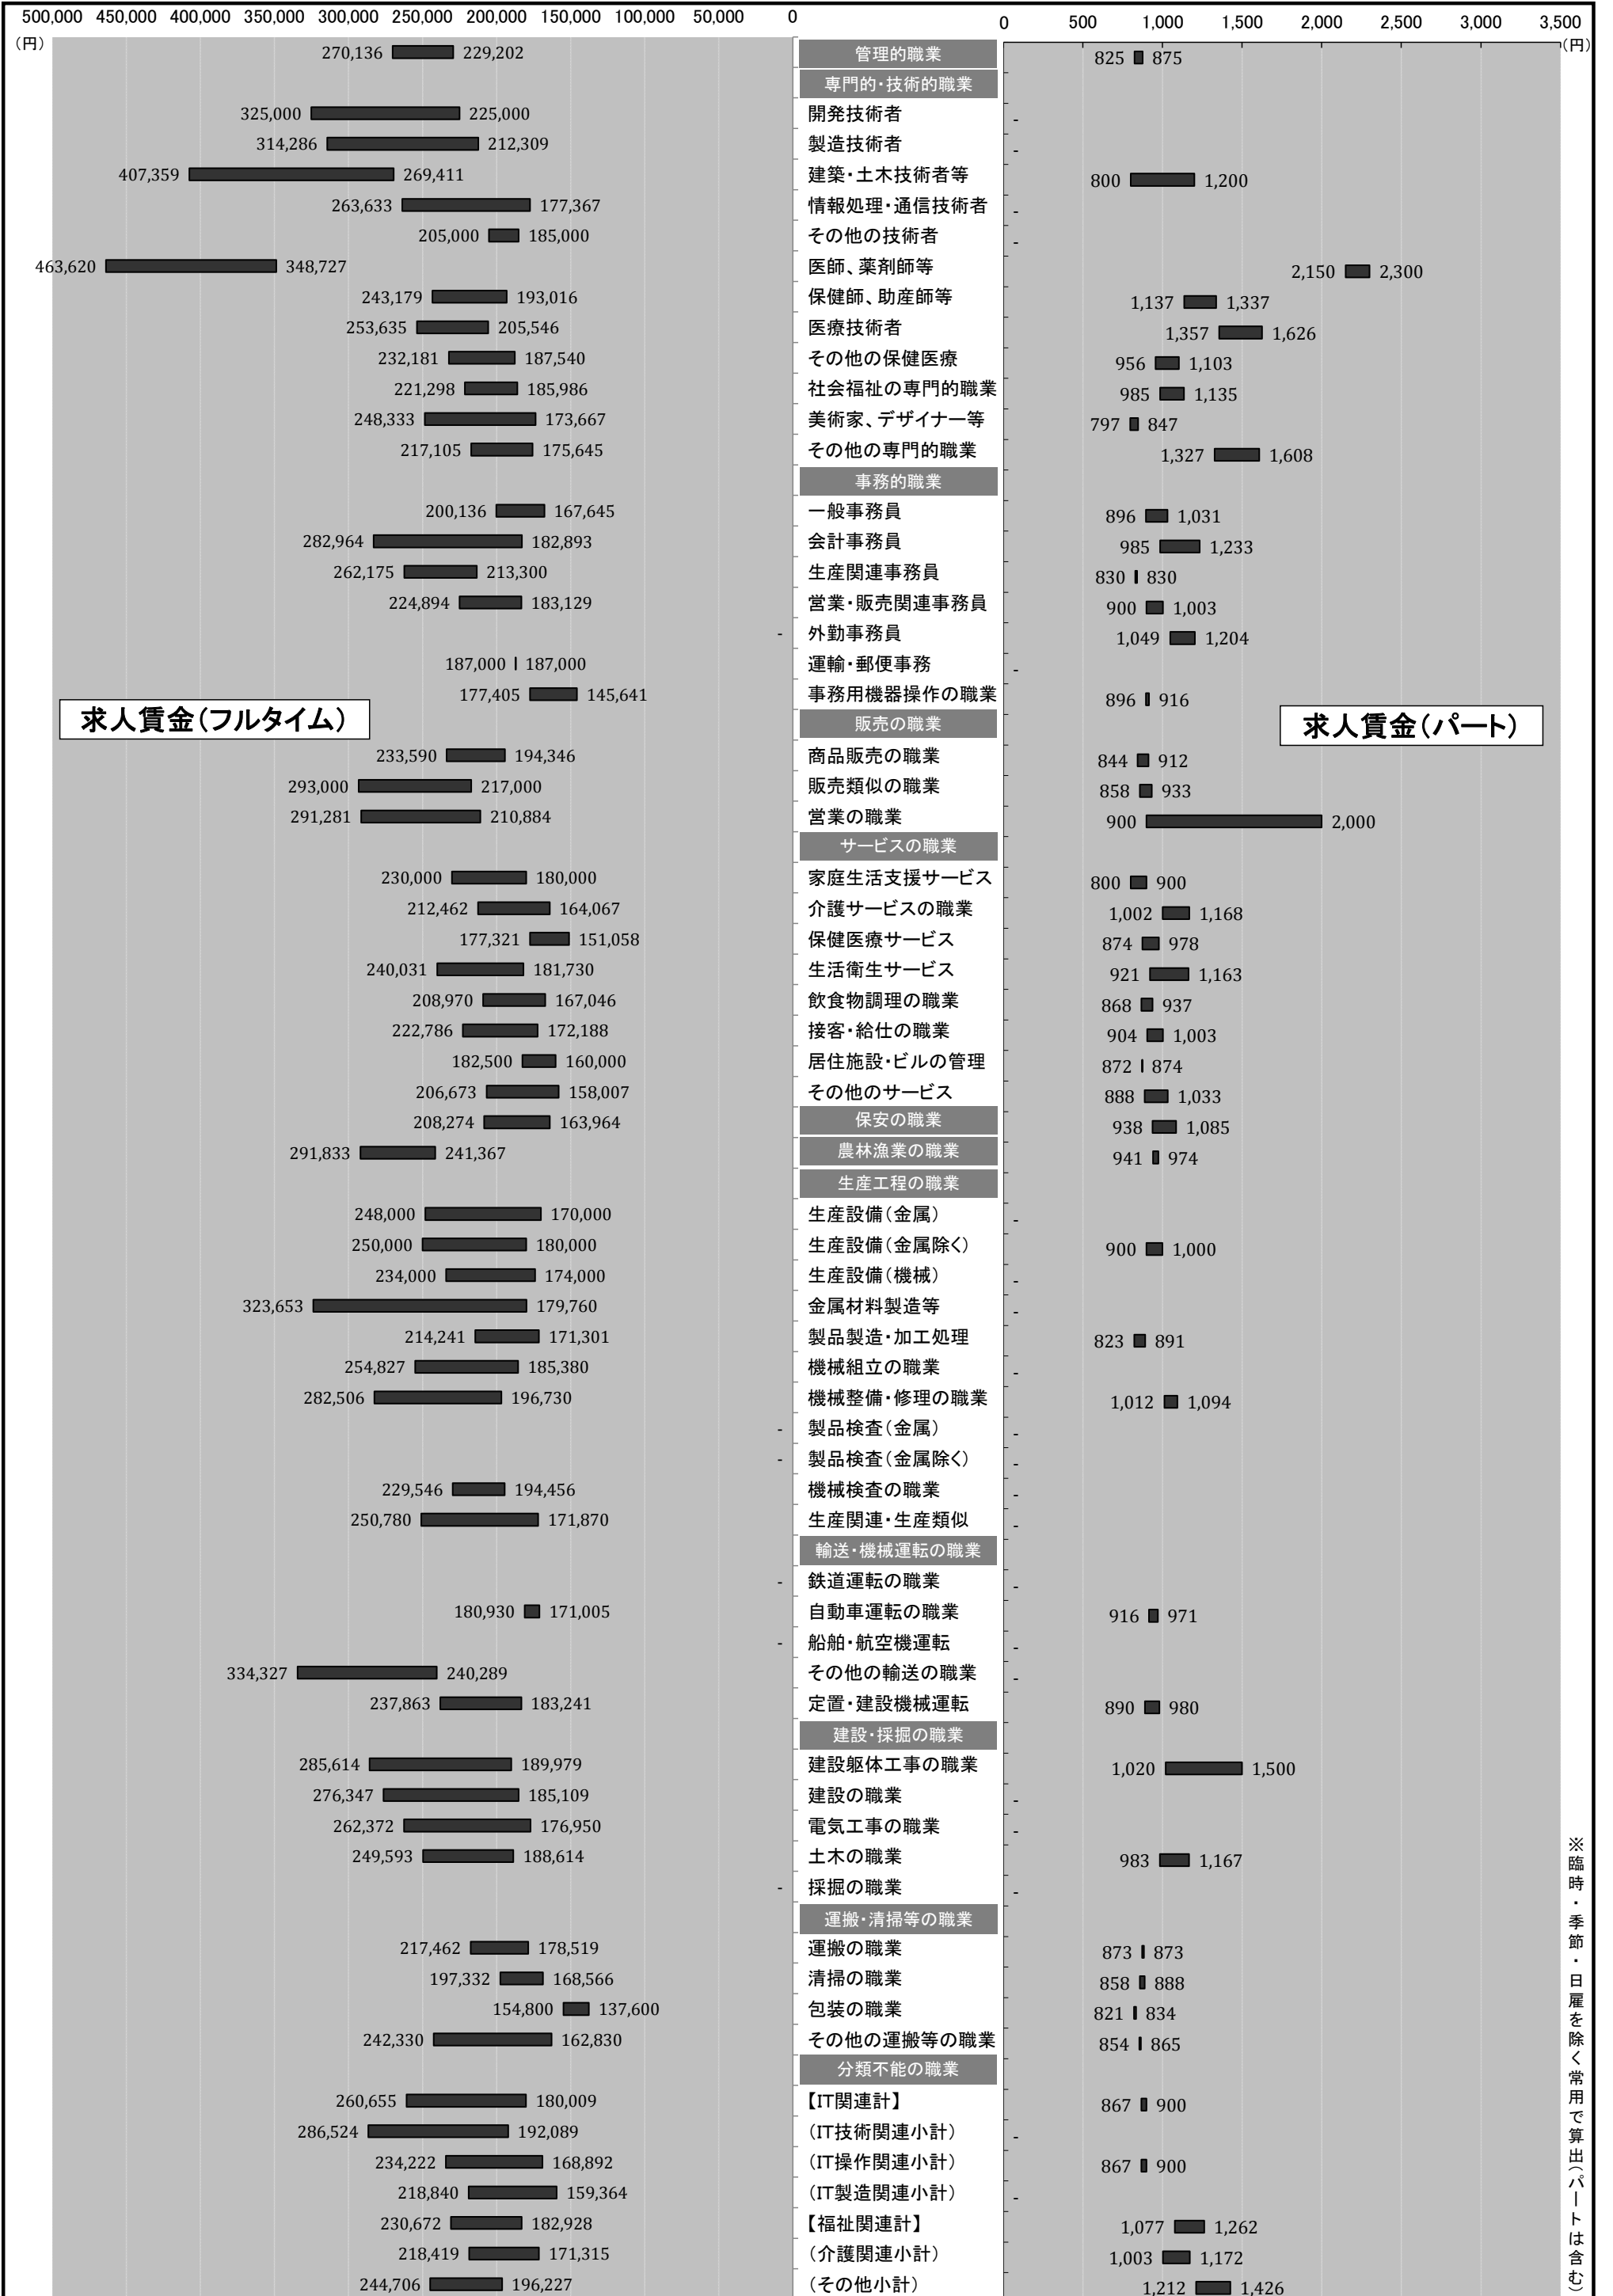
500,000 450,000 400,000 350,000 300,000 250,000 200,000 150,000 100,000 50,000 0
(円)

0 500 1,000 1,500 2,000 2,500 3,000 3,500
(円)

| 求人賃金(フルタイム) | 職業 | 求人賃金(パート) |
|---|---|---|
| 270,136 229,202 | 管理的職業 | 825 875 |
| | 専門的・技術的職業 | |
| 325,000 225,000 | 開発技術者 | - |
| 314,286 212,309 | 製造技術者 | - |
| 407,359 269,411 | 建築・土木技術者等 | 800 1,200 |
| 263,633 177,367 | 情報処理・通信技術者 | - |
| 205,000 185,000 | その他の技術者 | - |
| 463,620 348,727 | 医師、薬剤師等 | 2,150 2,300 |
| 243,179 193,016 | 保健師、助産師等 | 1,137 1,337 |
| 253,635 205,546 | 医療技術者 | 1,357 1,626 |
| 232,181 187,540 | その他の保健医療 | 956 1,103 |
| 221,298 185,986 | 社会福祉の専門的職業 | 985 1,135 |
| 248,333 173,667 | 美術家、デザイナー等 | 797 847 |
| 217,105 175,645 | その他の専門的職業 | 1,327 1,608 |
| | 事務的職業 | |
| 200,136 167,645 | 一般事務員 | 896 1,031 |
| 282,964 182,893 | 会計事務員 | 985 1,233 |
| 262,175 213,300 | 生産関連事務員 | 830 830 |
| 224,894 183,129 | 営業・販売関連事務員 | 900 1,003 |
| - | 外勤事務員 | 1,049 1,204 |
| 187,000 187,000 | 運輸・郵便事務 | - |
| 177,405 145,641 | 事務用機器操作の職業 | 896 916 |
| | 販売の職業 | |
| 233,590 194,346 | 商品販売の職業 | 844 912 |
| 293,000 217,000 | 販売類似の職業 | 858 933 |
| 291,281 210,884 | 営業の職業 | 900 2,000 |
| | サービスの職業 | |
| 230,000 180,000 | 家庭生活支援サービス | 800 900 |
| 212,462 164,067 | 介護サービスの職業 | 1,002 1,168 |
| 177,321 151,058 | 保健医療サービス | 874 978 |
| 240,031 181,730 | 生活衛生サービス | 921 1,163 |
| 208,970 167,046 | 飲食物調理の職業 | 868 937 |
| 222,786 172,188 | 接客・給仕の職業 | 904 1,003 |
| 182,500 160,000 | 居住施設・ビルの管理 | 872 874 |
| 206,673 158,007 | その他のサービス | 888 1,033 |
| 208,274 163,964 | 保安の職業 | 938 1,085 |
| 291,833 241,367 | 農林漁業の職業 | 941 974 |
| | 生産工程の職業 | |
| 248,000 170,000 | 生産設備(金属) | - |
| 250,000 180,000 | 生産設備(金属除く) | 900 1,000 |
| 234,000 174,000 | 生産設備(機械) | - |
| 323,653 179,760 | 金属材料製造等 | - |
| 214,241 171,301 | 製品製造・加工処理 | 823 891 |
| 254,827 185,380 | 機械組立の職業 | - |
| 282,506 196,730 | 機械整備・修理の職業 | 1,012 1,094 |
| - | 製品検査(金属) | - |
| - | 製品検査(金属除く) | - |
| 229,546 194,456 | 機械検査の職業 | - |
| 250,780 171,870 | 生産関連・生産類似 | - |
| | 輸送・機械運転の職業 | |
| - | 鉄道運転の職業 | - |
| 180,930 171,005 | 自動車運転の職業 | 916 971 |
| - | 船舶・航空機運転 | - |
| 334,327 240,289 | その他の輸送の職業 | - |
| 237,863 183,241 | 定置・建設機械運転 | 890 980 |
| | 建設・採掘の職業 | |
| 285,614 189,979 | 建設躯体工事の職業 | 1,020 1,500 |
| 276,347 185,109 | 建設の職業 | - |
| 262,372 176,950 | 電気工事の職業 | - |
| 249,593 188,614 | 土木の職業 | 983 1,167 |
| - | 採掘の職業 | - |
| | 運搬・清掃等の職業 | |
| 217,462 178,519 | 運搬の職業 | 873 873 |
| 197,332 168,566 | 清掃の職業 | 858 888 |
| 154,800 137,600 | 包装の職業 | 821 834 |
| 242,330 162,830 | その他の運搬等の職業 | 854 865 |
| | 分類不能の職業 | |
| 260,655 180,009 | 【IT関連計】 | 867 900 |
| 286,524 192,089 | (IT技術関連小計) | - |
| 234,222 168,892 | (IT操作関連小計) | 867 900 |
| 218,840 159,364 | (IT製造関連小計) | - |
| 230,672 182,928 | 【福祉関連計】 | 1,077 1,262 |
| 218,419 171,315 | (介護関連小計) | 1,003 1,172 |
| 244,706 196,227 | (その他小計) | 1,212 1,426 |

求人賃金(フルタイム)

求人賃金(パート)

※臨時・季節・日雇を除く常用で算出(パートは含む)